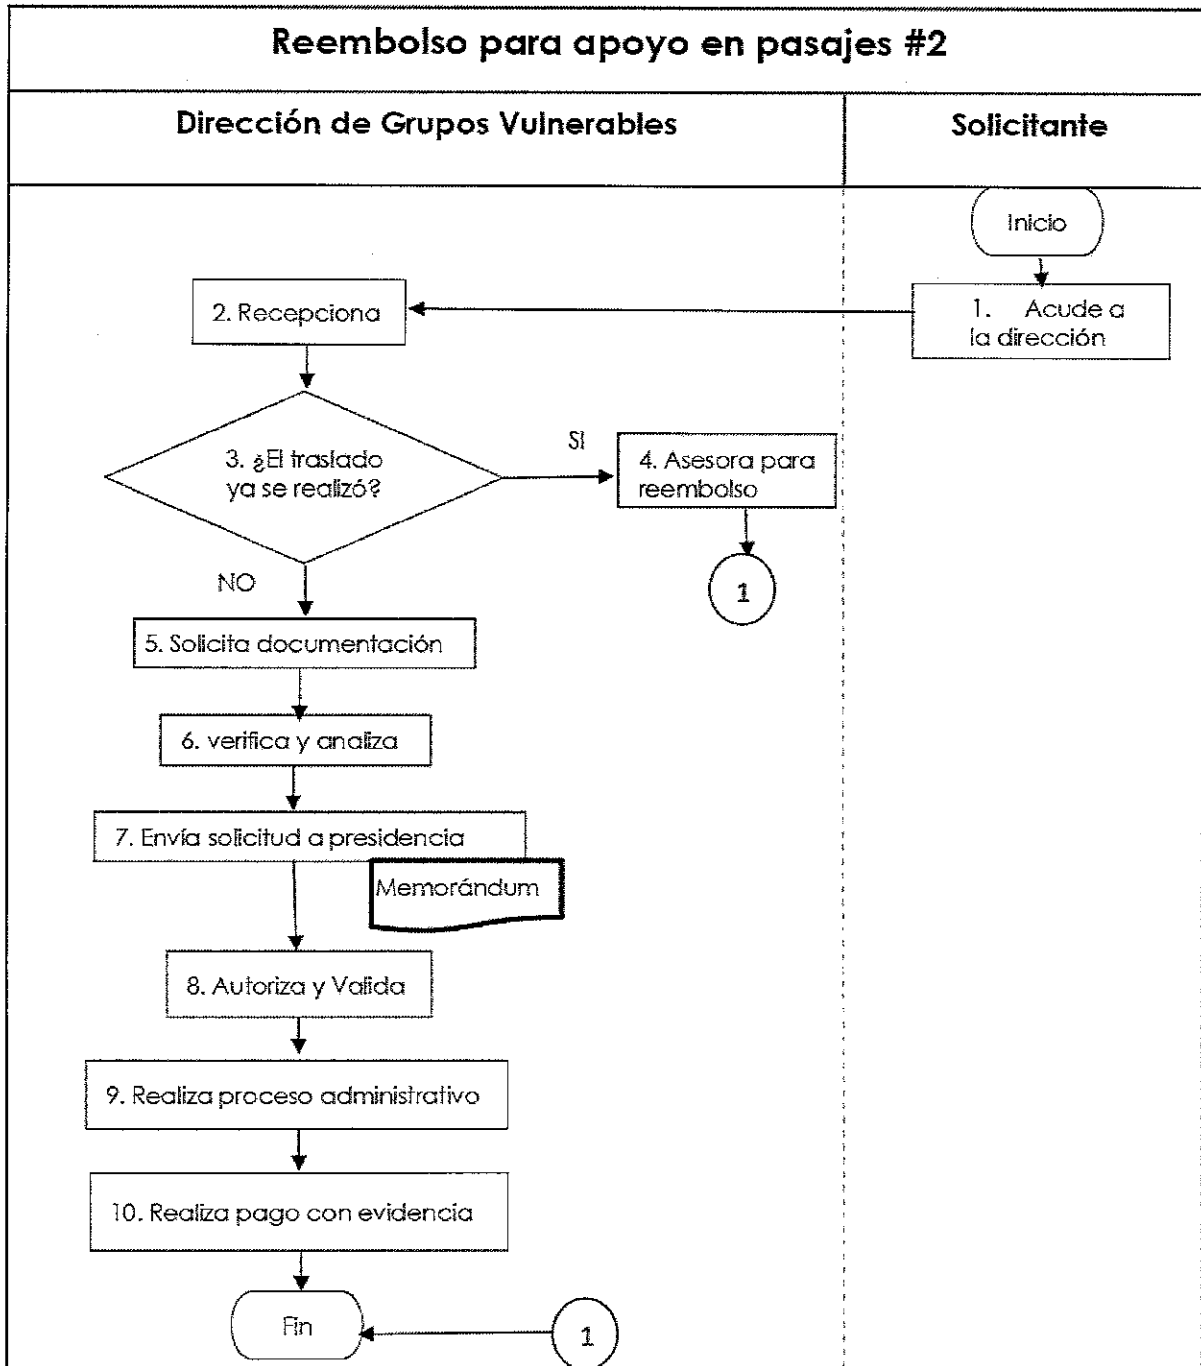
Reembolso para apoyo en pasajes #2

Dirección de Grupos Vulnerables

Solicitante

Inicio

1. Acude a la dirección

2. Recepciona

3. ¿El traslado ya se realizó?

SI

4. Asesora para reembolso

1

NO

5. Solicita documentación

6. verifica y analiza

7. Envía solicitud a presidencia

Memorándum

8. Autoriza y Valida

9. Realiza proceso administrativo

10. Realiza pago con evidencia

Fin

1